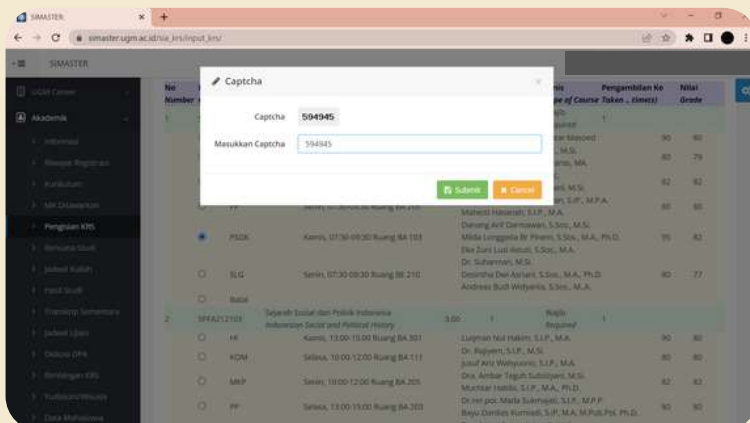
SIMASTER

simaster.ugm.ac.id/sia_krs/input_krs/

SIMASTER

UGM Career

Akademik

Informasi

Riwayat Registrasi

Kurikulum

MK Ditawarkan

Pengisian KRS

Rencana Studi

Jadwal Kuliah

Hasil Studi

Transkrip Semantara

Jadwal Ujian

Dosen DPA

Bimbingan KRS

Yudisium/Wisuda

Data Mahasiswa

No Number

Pengambilan Ke Taken , times)

Nilai Grade

Captcha

Captcha 594945

Masukkan Captcha 594945

Submit

Cancel

| | | | | | | | |
|---|---|---|---|---|---|---|---|
| | PSDK | Kamis, 07:30-09:30 Ruang BA 103 | | | Dahang Arif Darmawan, S.Sos., M.Si. Milda Longgeita Br Pinem, S.Sos., M.A., Ph.D. | 95 | 82 |
| | SLG | Senin, 07:30-09:30 Ruang BE 210 | | | Dr. Suharman, M.Si. Desintha Dwi Asriani, S.Sos., M.A., Ph.D. Andreas Budi Widyanta, S.Sos., M.A. | 80 | 77 |
| | Batal | | | | | | |
| 2 | SPKA212103 | Sejarah Sosial dan Politik Indonesia Indonesian Social and Political History | 3.00 | Wajib Required | 1 | | |
| | HI | Kamis, 13:00-15:00 Ruang BA 301 | | | | 90 | 80 |
| | KOM | Selasa, 10:00-12:00 Ruang BA 111 | | | Dr. Rajiyem, S.I.P., M.Si. Jusuf Ariz Wahyuono, S.I.P., M.A. | | 80 |
| | MKP | Senin, 10:00-12:00 Ruang BA 205 | | | Dra. Ambar Teguh Sulistiyani, M.Si. Muchtar Habibi, S.I.P., M.A., Ph.D. | 82 | 82 |
| | PP | Selasa, 13:00-15:00 Ruang BA 203 | | | Dr.rer.pol. Mada Sukmajati, S.I.P., M.P.P. Bayu Dardias Kurniadi, S.IP., M.A., M.Pub.Pol., Ph.D. | | 80 |